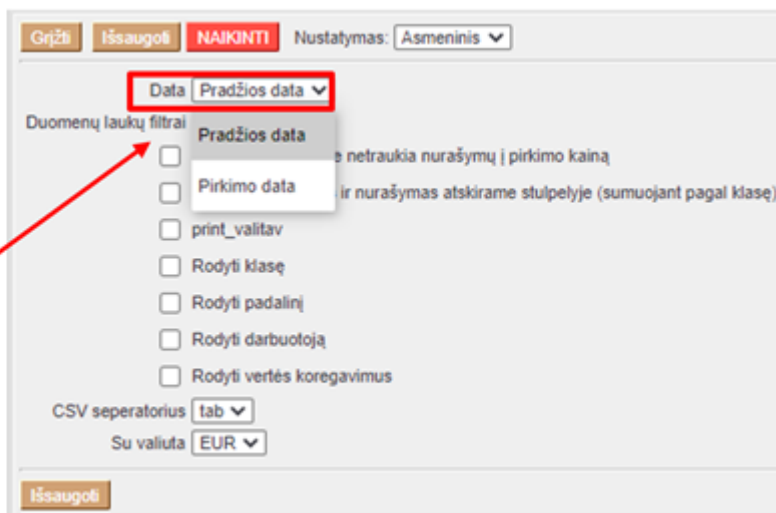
Grįžti Išsaugoti NAIKINTI Nustatymas: Asmeninis

Data Pradžios data

Duomenų laukų filtrai

Pradžios data

Pirkimo data

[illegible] netraukia nurašymų į pirkimo kainą

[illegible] ir nurašymas atskirame stulpelyje (sumuojant pagal klasę)

print_valitav

Rodyti klasę

Rodyti padalinį

Rodyti darbuotoją

Rodyti vertės koregavimus

CSV seperatorius tab

Su valiuta EUR

Išsaugoti